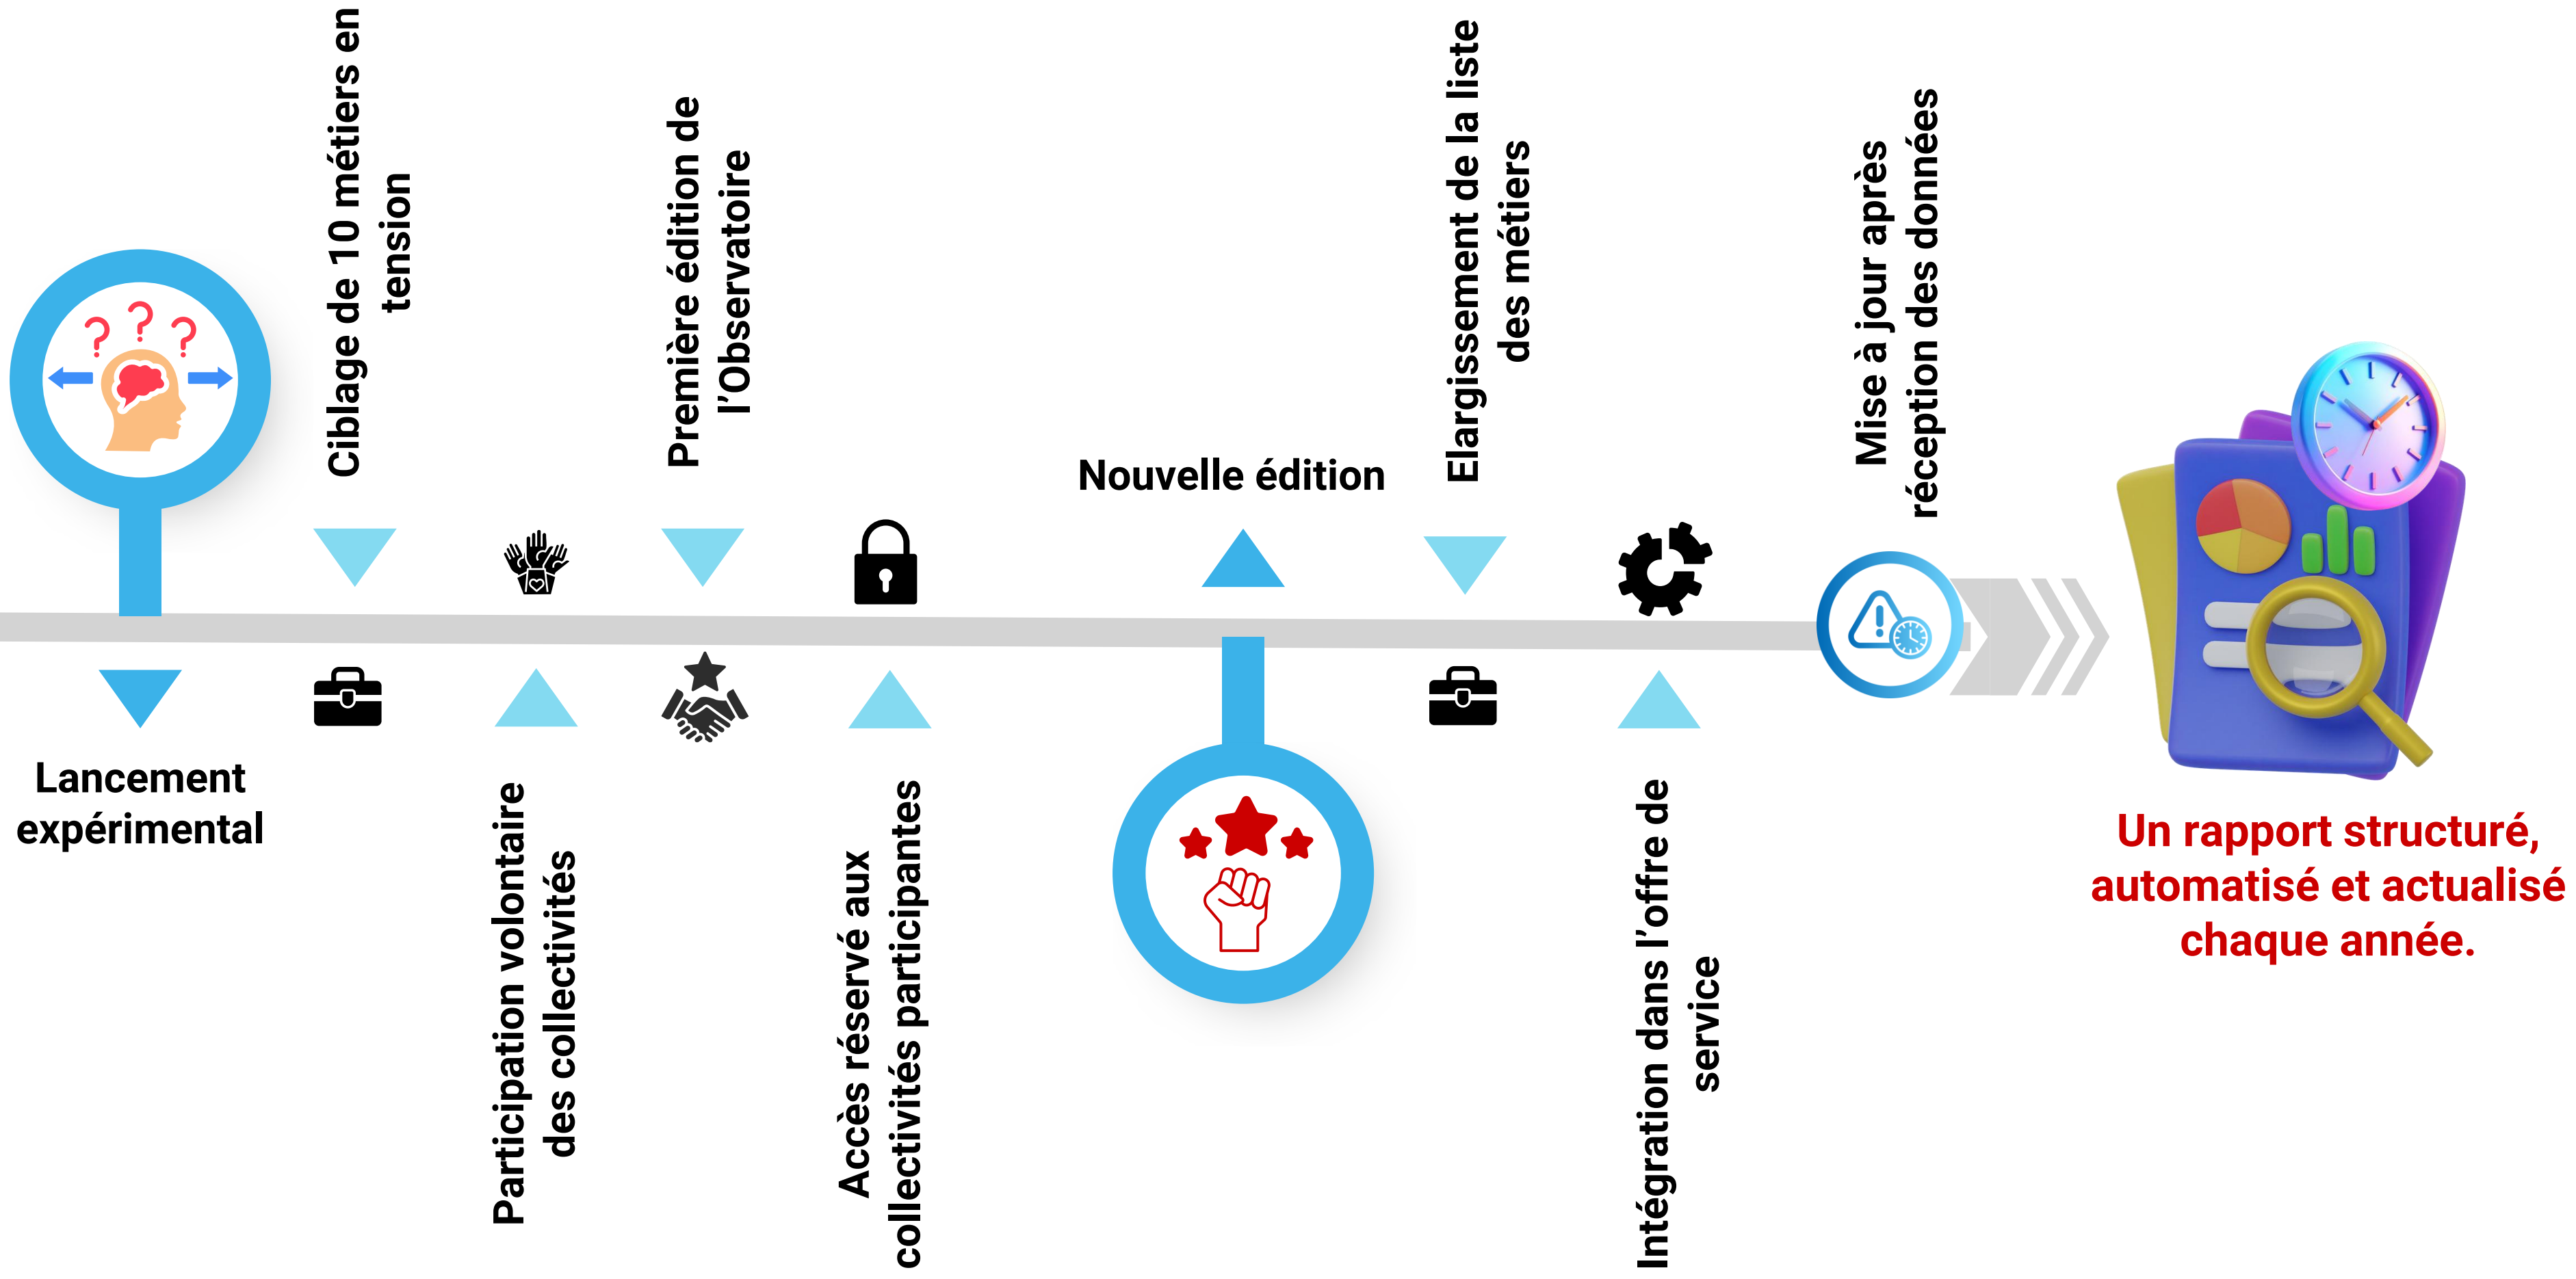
Lancement expérimental

Ciblage de 10 métiers en tension

Participation volontaire des collectivités

Première édition de l'Observatoire

Accès réservé aux collectivités participantes

Nouvelle édition

Elargissement de la liste des métiers

Intégration dans l'offre de service

Mise à jour après réception des données

Un rapport structuré, automatisé et actualisé chaque année.